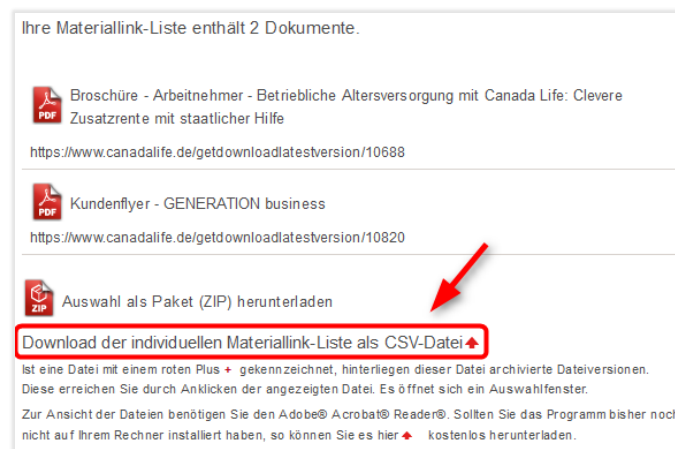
Ihre Materiallink-Liste enthält 2 Dokumente.

PDF Broschüre - Arbeitnehmer - Betriebliche Altersversorgung mit Canada Life: Clevere Zusatzrente mit staatlicher Hilfe

https://www.canadalife.de/getdownloadlatestversion/10688

PDF Kundenflyer - GENERATION business

https://www.canadalife.de/getdownloadlatestversion/10820

ZIP Auswahl als Paket (ZIP) herunterladen

Download der individuellen Materiallink-Liste als CSV-Datei

Ist eine Datei mit einem roten Plus + gekennzeichnet, hinterliegen dieser Datei archivierte Dateiversionen. Diese erreichen Sie durch Anklicken der angezeigten Datei. Es öffnet sich ein Auswahlfenster.

Zur Ansicht der Dateien benötigen Sie den Adobe® Acrobat® Reader®. Sollten Sie das Programm bisher noch nicht auf Ihrem Rechner installiert haben, so können Sie es hier kostenlos herunterladen.